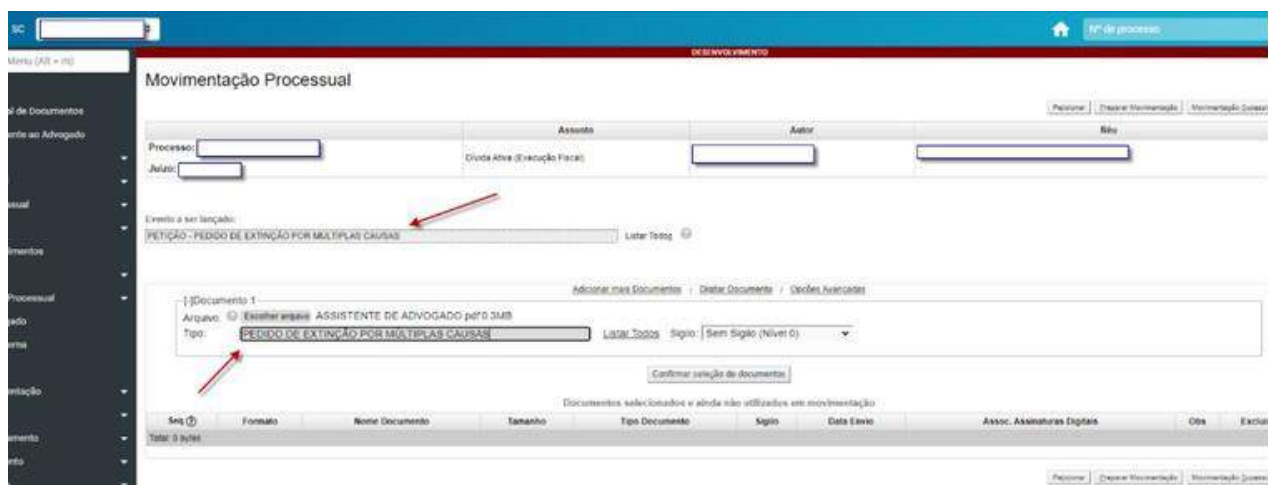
SC

Nº de processo

Menu (Alt + m)

DESENVOLVIMENTO

Movimentação Processual

l de Documentos
nte ao Advogado

sual

imentos

Processual
ado
rma

ntação

amento
nto

Peticionar | Preparar Movimentação | Movimentação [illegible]

| Processo: Juízo: | Assunto | Autor | Réu |
|---|---|---|---|
| | Dívida Ativa (Execução Fiscal) | | |

Evento a ser lançado:
PETIÇÃO - PEDIDO DE EXTINÇÃO POR MULTIPLAS CAUSAS
Listar Todos

Adicionar mais Documentos | Digitar Documento | Opções Avançadas

[-]Documento 1
Arquivo: Escolher arquivo ASSISTENTE DE ADVOGADO.pdf 0.3MB
Tipo: PEDIDO DE EXTINÇÃO POR MÚLTIPLAS CAUSAS
Listar Todos Sigilo: Sem Sigilo (Nível 0)

Confirmar seleção de documentos

Documentos selecionados e ainda não utilizados em movimentação

| Seq | Formato | Nome Documento | Tamanho | Tipo Documento | Sigilo | Data Envio | Assoc. Assinaturas Digitais | Obs | Exclui |
|---|---|---|---|---|---|---|---|---|---|
| Total: 0 bytes | | | | | | | | | |

Peticionar | Preparar Movimentação | Movimentação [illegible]